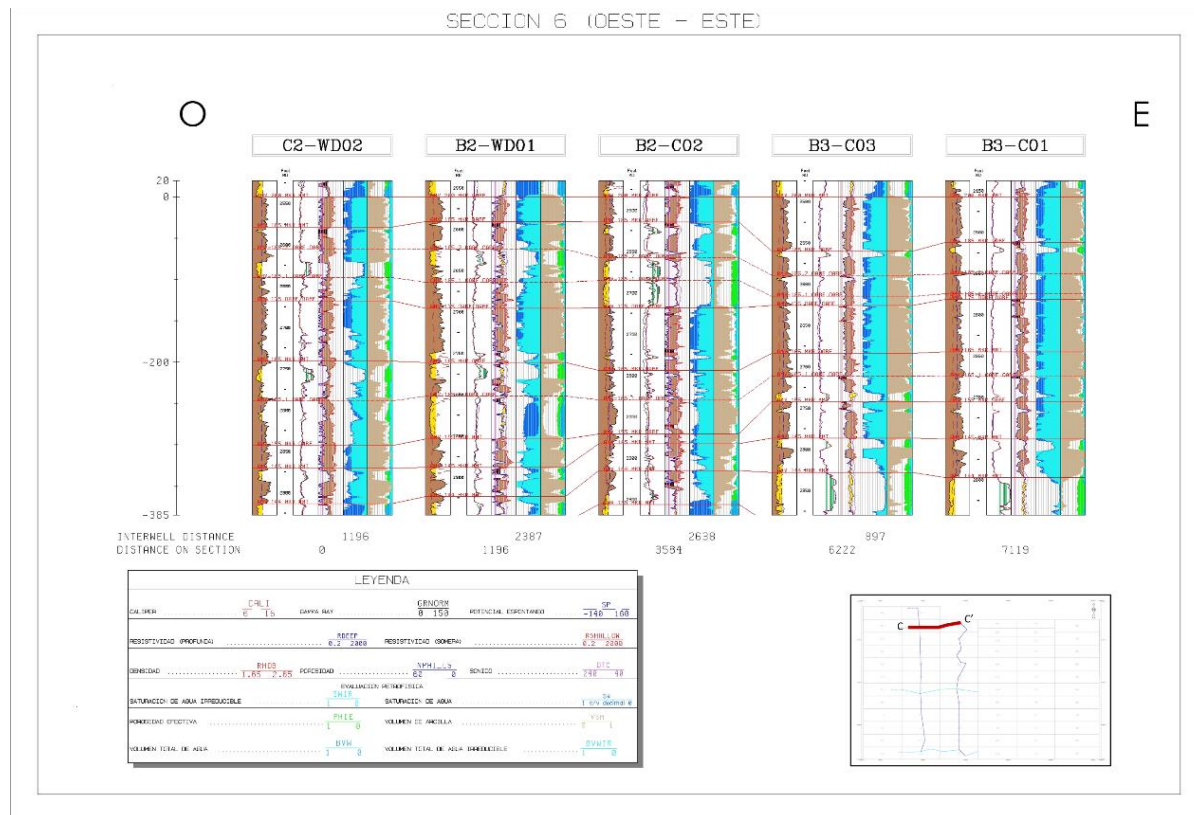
SECCION 6 (OESTE - ESTE)

O

E

C2-WD02

B2-WD01

B2-C02

B3-C03

B3-C01

20
0
-200
-385

INTERWELL DISTANCE 1196 2387 2638 897
DISTANCE ON SECTION 0 1196 3584 6222 7119

LEYENDA

| | | | | | |
|---|---|---|---|---|---|
| CALIPER | CALI 6 16 | GAMMA RAY | GRNORM 0 150 | POTENCIAL ESPONTANEO | SP -140 160 |
| RESISTIVIDAD (PROFUNDA) | RDEEP 0.2 2000 | RESISTIVIDAD (SOMERA) | RSHALLOW 0.2 2000 | | |
| DENSIDAD | RHOB 1.65 2.65 | POROSIDAD | NPHI_LS 60 0 | SONICO | DTC 240 40 |

EVALUACION PETROFISICA

| | | | |
|---|---|---|---|
| SATURACION DE AGUA IRREDUCIBLE | SWIR 1 0 | SATURACION DE AGUA | SW 1 v/v decimal 0 |
| POROSIDAD EFECTIVA | PHIE 1 0 | VOLUMEN DE ARCILLA | VSH 0 1 |
| VOLUMEN TOTAL DE AGUA | BVW 1 0 | VOLUMEN TOTAL DE AGUA IRREDUCIBLE | BVWIR 1 0 |

C
C'